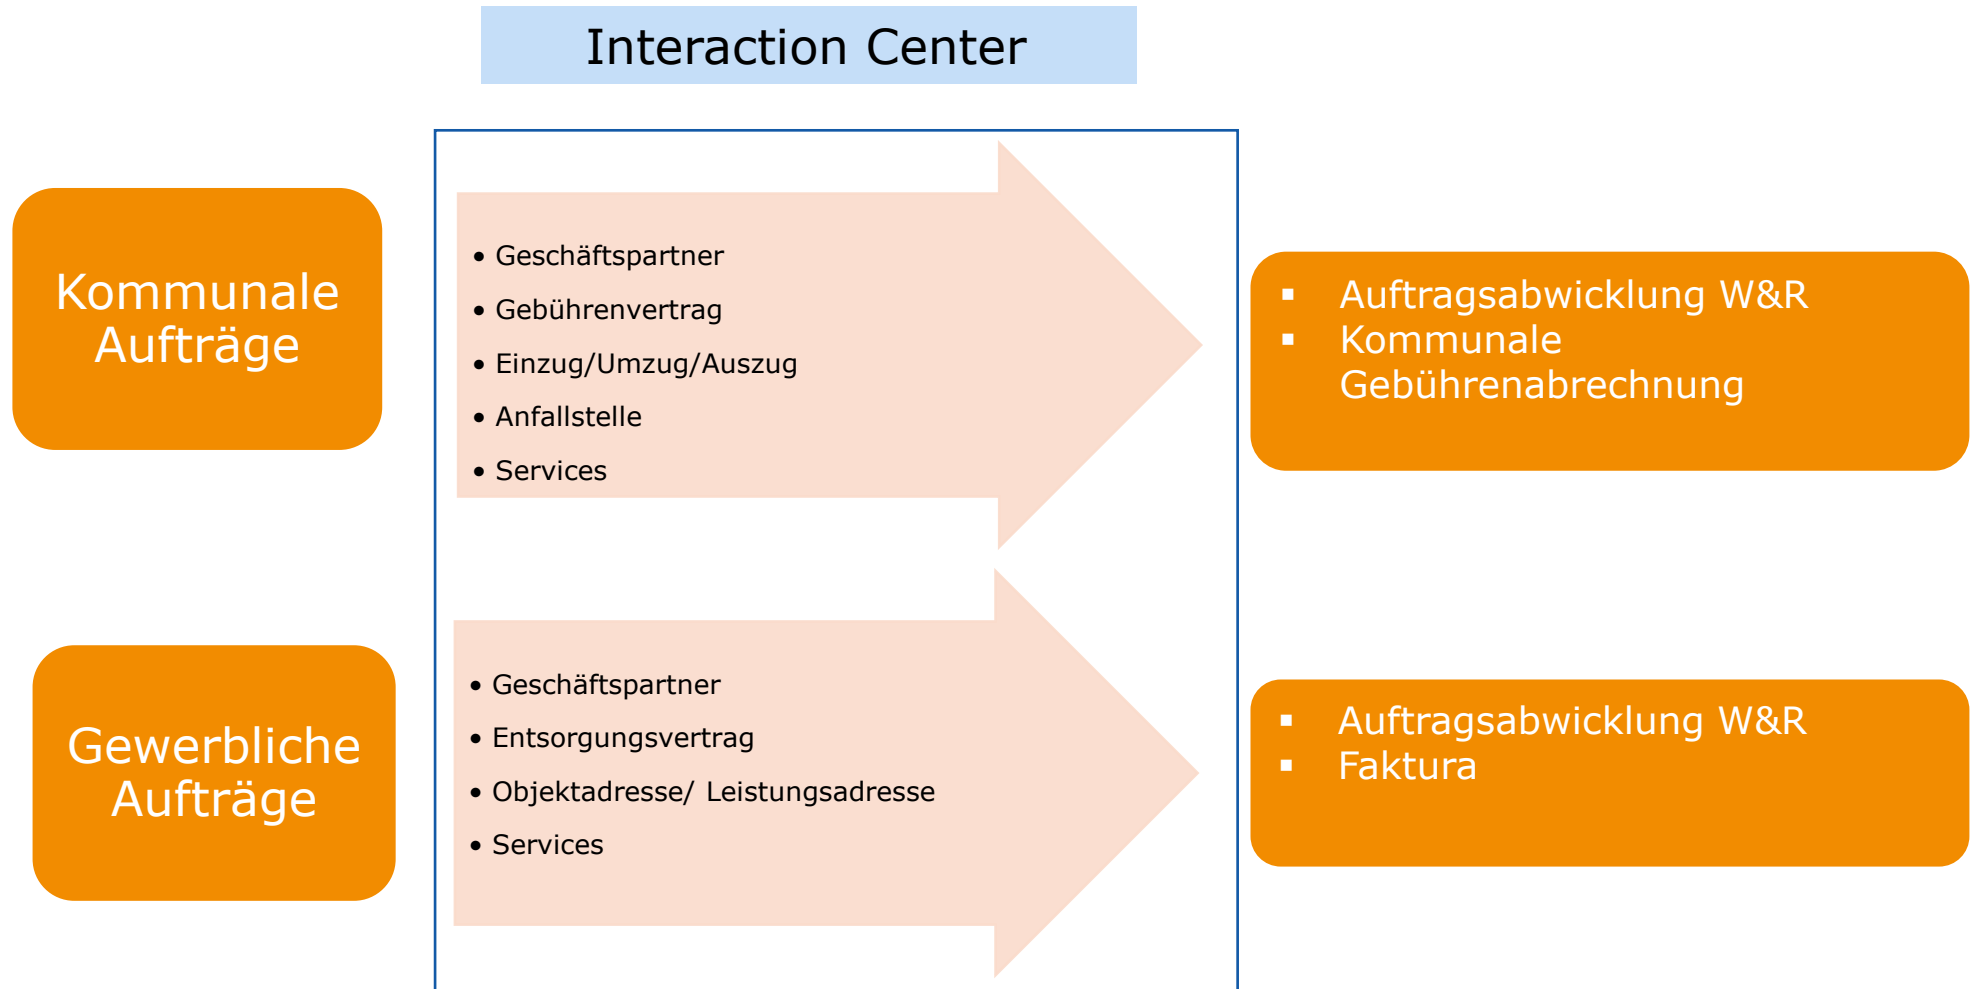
Interaction Center

Kommunale Aufträge

- Geschäftspartner
- Gebührenvertrag
- Einzug/Umzug/Auszug
- Anfallstelle
- Services

- Auftragsabwicklung W&R
- Kommunale Gebührenabrechnung

Gewerbliche Aufträge

- Geschäftspartner
- Entsorgungsvertrag
- Objektadresse/ Leistungsadresse
- Services

- Auftragsabwicklung W&R
- Faktura